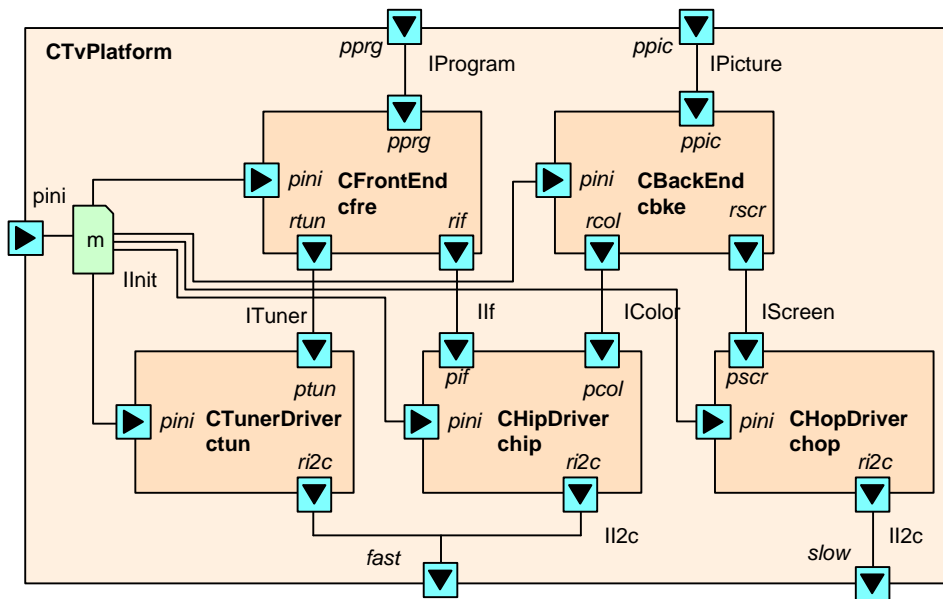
CTvPlatform

pprg
IProgram
ppic
IPicture

pprg
pini
CFrontEnd
cfre
rtun
rif

ppic
pini
CBackEnd
cbke
rcol
rscr

pini
m
IInit

ITuner
IIf
IColor
IScreen

ptun
pini
CTunerDriver
ctun
ri2c

pif
pcol
pini
CHipDriver
chip
ri2c

pscr
pini
CHopDriver
chop
ri2c

II2c
fast
slow
II2c